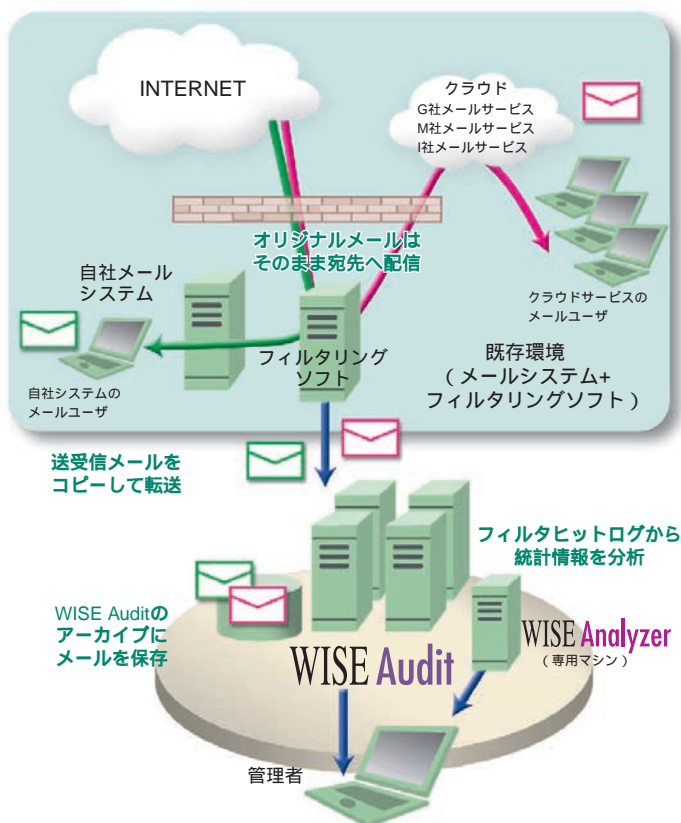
INTERNET

クラウド
G社メールサービス
M社メールサービス
I社メールサービス

オリジナルメールは
そのまま宛先へ配信

自社メール
システム

クラウドサービスの
メールユーザ

フィルタリング
ソフト

既存環境
（メールシステム+
フィルタリングソフト）

自社システムの
メールユーザ

送受信メールを
コピーして転送

フィルタヒットログから
統計情報を分析

WISE Auditの
アーカイブに
メールを保存

WISE Analyzer
（専用マシン）

WISE Audit

管理者